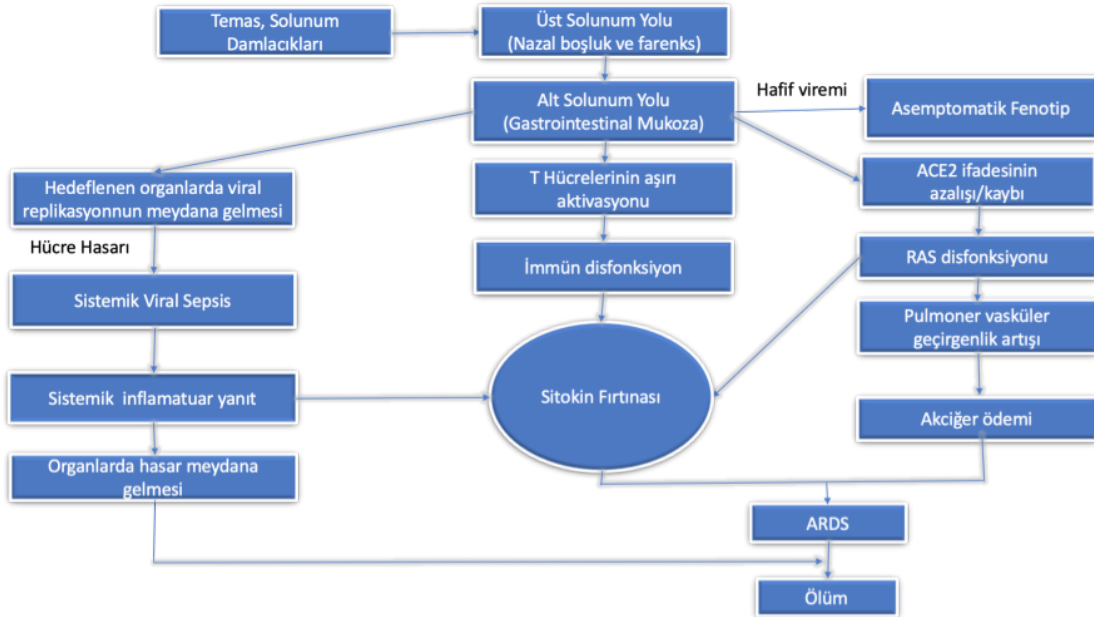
Temas, Solunum Damlacıkları

Üst Solunum Yolu (Nazal boşluk ve farenks)

Alt Solunum Yolu (Gastrointestinal Mukoza)

Hafif viremi

Asemptomatik Fenotip

Hedeflenen organlarda viral replikasyonnun meydana gelmesi

T Hücrelerinin aşırı aktivasyonu

ACE2 ifadesinin azalışı/kaybı

Hücre Hasarı

İmmün disfonksiyon

RAS disfonksiyonu

Sistemik Viral Sepsis

Pulmoner vasküler geçirgenlik artışı

Sistemik inflamatuar yanıt

Sitokin Fırtınası

Akciğer ödemi

Organlarda hasar meydana gelmesi

ARDS

Ölüm